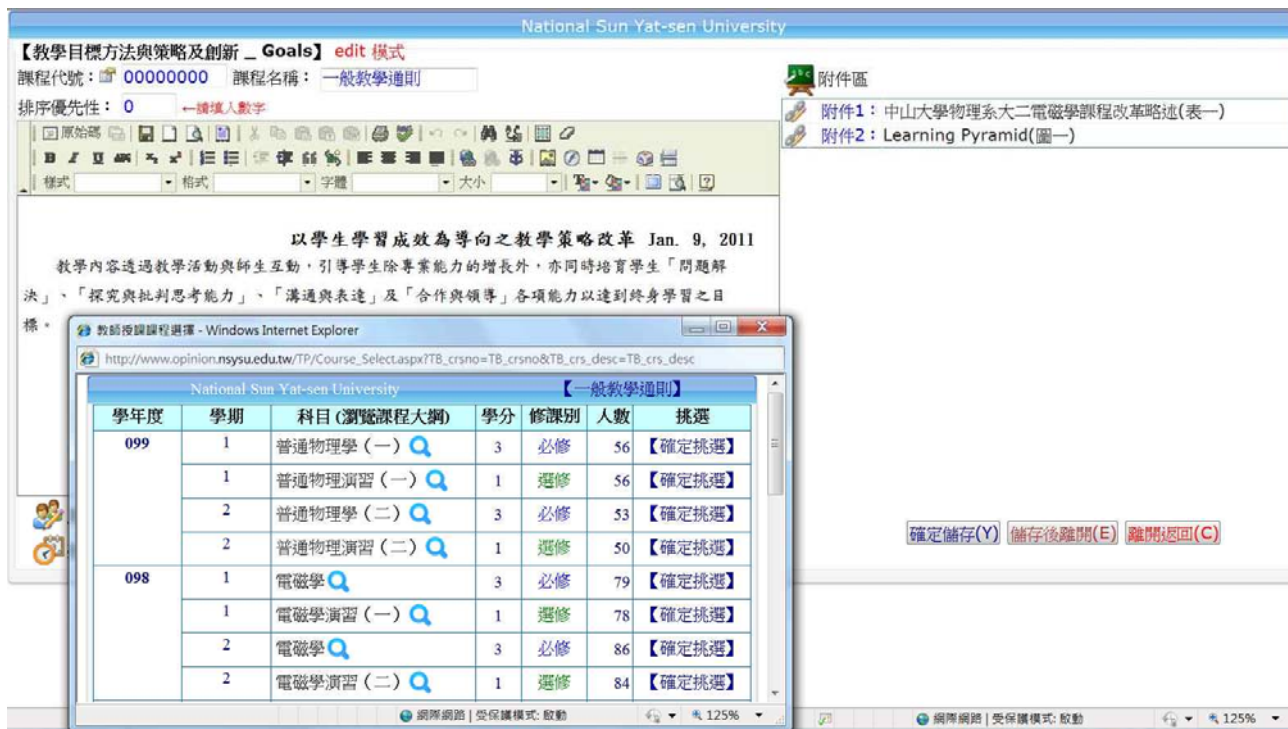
National Sun Yat-sen University

【教學目標方法與策略及創新 _ Goals】 edit 模式

課程代號： 00000000 課程名稱： 一般教學通則

排序優先性： 0 ←請填人數字

原始碼

樣式 格式 字體 大小

以學生學習成效為導向之教學策略改革 Jan. 9, 2011

教學內容透過教學活動與師生互動，引導學生除專業能力的增長外，亦同時培育學生「問題解決」、「探究與批判思考能力」、「溝通與表達」及「合作與領導」各項能力以達到終身學習之目標。

附件區

附件1：中山大學物理系大二電磁學課程改革略述(表一)

附件2：Learning Pyramid(圖一)

教師授課課程選擇 - Windows Internet Explorer

http://www.opinion.nsysu.edu.tw/TP/Course_Select.aspx?TB_crsno=TB_crsno&TB_crs_desc=TB_crs_desc

National Sun Yat-sen University 【一般教學通則】

| 學年度 | 學期 | 科目 (瀏覽課程大綱) | 學分 | 修課別 | 人數 | 挑選 |
|---|---|---|---|---|---|---|
| 099 | 1 | 普通物理學 (一) | 3 | 必修 | 56 | 【確定挑選】 |
| | 1 | 普通物理演習 (一) | 1 | 選修 | 56 | 【確定挑選】 |
| | 2 | 普通物理學 (二) | 3 | 必修 | 53 | 【確定挑選】 |
| | 2 | 普通物理演習 (二) | 1 | 選修 | 50 | 【確定挑選】 |
| 098 | 1 | 電磁學 | 3 | 必修 | 79 | 【確定挑選】 |
| | 1 | 電磁學演習 (一) | 1 | 選修 | 78 | 【確定挑選】 |
| | 2 | 電磁學 | 3 | 必修 | 86 | 【確定挑選】 |
| | 2 | 電磁學演習 (二) | 1 | 選修 | 84 | 【確定挑選】 |

網際網路 | 受保護模式: 啟動 125%

確定儲存(Y) 儲存後離開(E) 離開返回(C)

網際網路 | 受保護模式: 啟動 125%